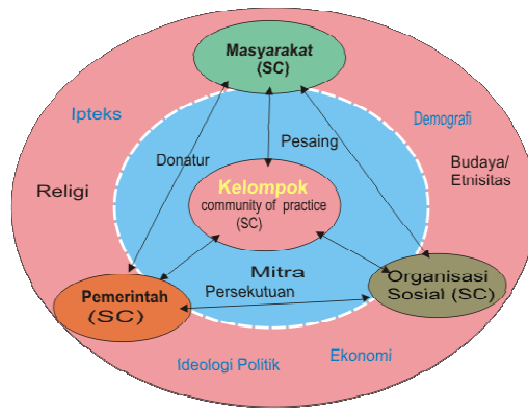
Masyarakat (SC)

Ipteks

Demografi

Donatur

Pesaing

Budaya/ Etnisitas

Religi

Kelompok
community of practice (SC)

Mitra

Persekutuan

Organisasi Sosial (SC)

Pemerintah (SC)

Ideologi Politik

Ekonomi